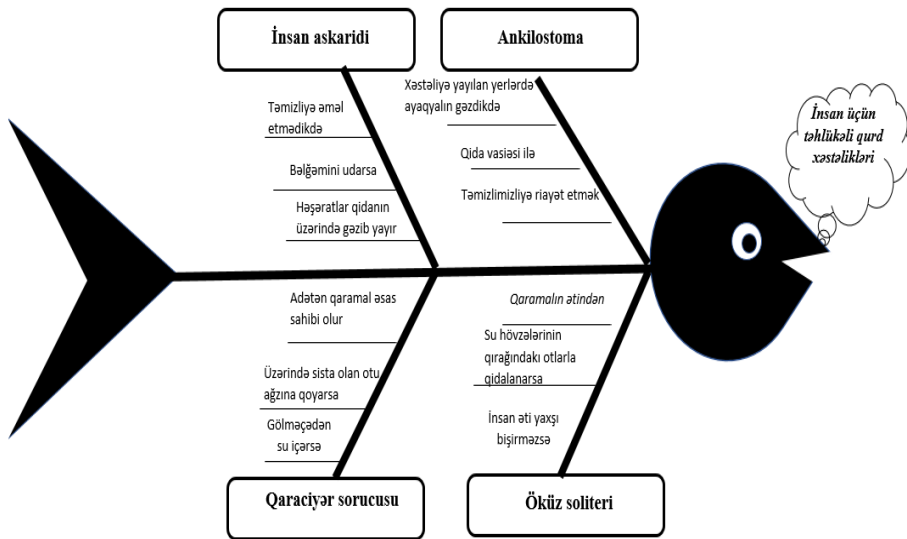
İnsan askaridi

Ankilostoma

Təmizliyə əməl etmədikdə

Bəlğəmini udarsa

Həşəratlar qidanın üzərində gəzib yayır

Xəstəliyə yayılan yerlərdə ayaqyalın gəzdikdə

Qida vasiəsi ilə

Təmizlimizliyə riayət etmək

İnsan üçün təhlükəli qurd xəstəlikləri

Adətən qaramal əsas sahibi olur

Üzərində sista olan otu ağzına qoyarsa

Gölməçədən su içərsə

Qaramalın ətindən

Su hövzələrinin qırağındakı otlarla qidalanarsa

İnsan əti yaxşı bişirməzsə

Qaraciyər sorucusu

Öküz soliteri